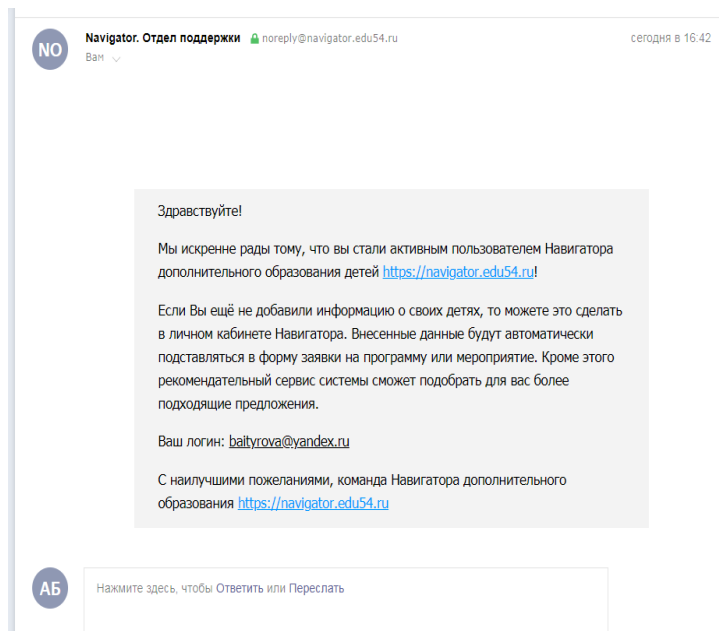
NO

Navigator. Отдел поддержки noreply@navigator.edu54.ru

Вам

сегодня в 16:42

Здравствуйте!

Мы искренне рады тому, что вы стали активным пользователем Навигатора дополнительного образования детей https://navigator.edu54.ru!

Если Вы ещё не добавили информацию о своих детях, то можете это сделать в личном кабинете Навигатора. Внесенные данные будут автоматически подставляться в форму заявки на программу или мероприятие. Кроме этого рекомендательный сервис системы сможет подобрать для вас более подходящие предложения.

Ваш логин: baityrova@yandex.ru

С наилучшими пожеланиями, команда Навигатора дополнительного образования https://navigator.edu54.ru

АБ

Нажмите здесь, чтобы Ответить или Переслать